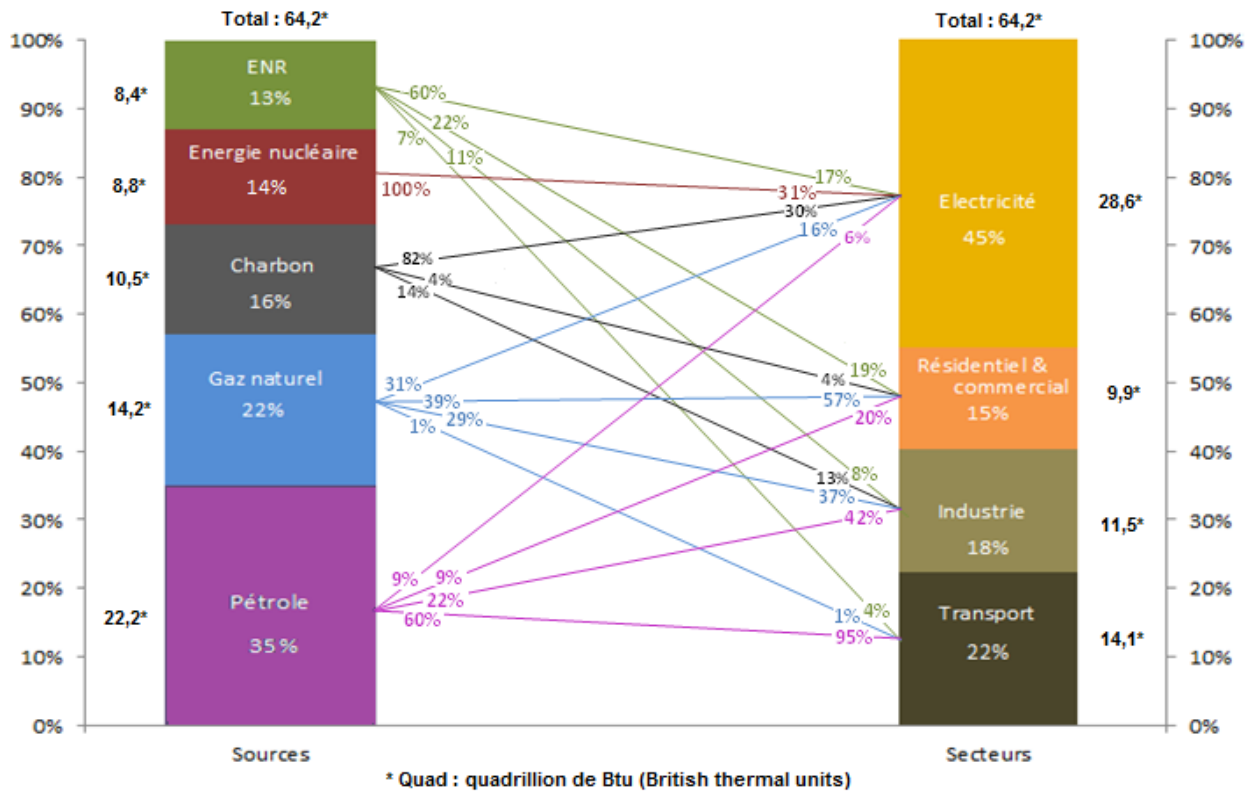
Total : 64,2*

Total : 64,2*

100%
90%
80%
70%
60%
50%
40%
30%
20%
10%
0%

8,4*
8,8*
10,5*
14,2*
22,2*

ENR
13%

Energie nucléaire
14%

Charbon
16%

Gaz naturel
22%

Pétrole
35 %

60%
22%
7%
11%
100%
82%
4%
14%
31%
39%
1%
29%
9%
9%
22%
60%

17%
31%
30%
16%
6%
19%
4%
57%
20%
13%
8%
37%
42%
1%
4%
95%

Electricité
45%

Résidentiel & commercial
15%

Industrie
18%

Transport
22%

28,6*
9,9*
11,5*
14,1*

100%
90%
80%
70%
60%
50%
40%
30%
20%
10%
0%

Sources

Secteurs

* Quad : quadrillion de Btu (British thermal units)